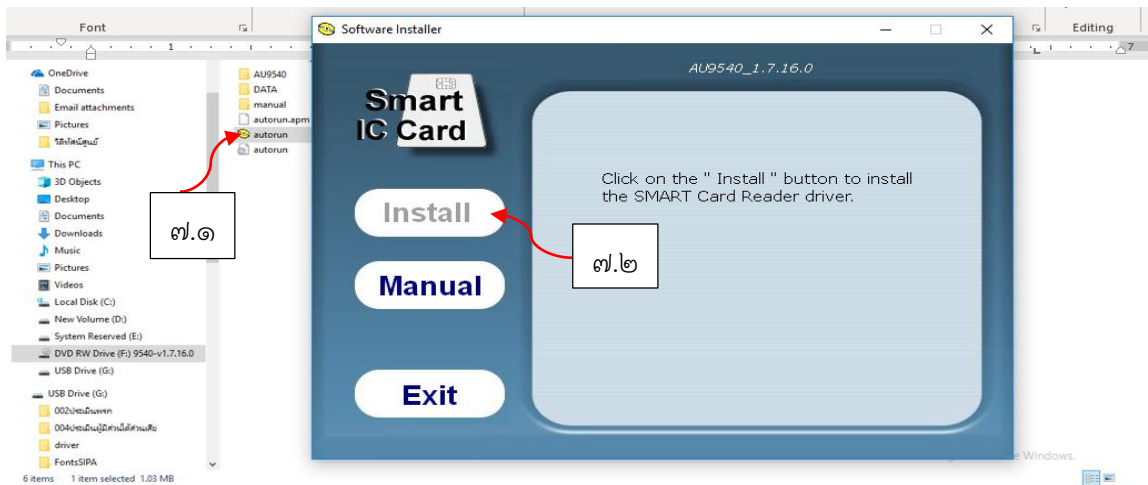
Font

Editing

OneDrive
Documents
Email attachments
Pictures
วิดีโอสัมมนา
This PC
3D Objects
Desktop
Documents
Downloads
Music
Pictures
Videos
Local Disk (C:)
New Volume (D:)
System Reserved (E:)
DVD RW Drive (F:) 9540-v1.7.16.0
USB Drive (G:)
USB Drive (G:)
002ประเมินผล
004ประเมินผู้มีส่วนได้ส่วนเสีย
driver
FontsSIPA
6 items 1 item selected 1.03 MB

AU9540
DATA
manual
autorun.apm
autorun
autorun

๗.๑

Software Installer

AU9540_1.7.16.0

Smart IC Card

Click on the " Install " button to install the SMART Card Reader driver.

Install

๗.๒

Manual

Exit

Windows.